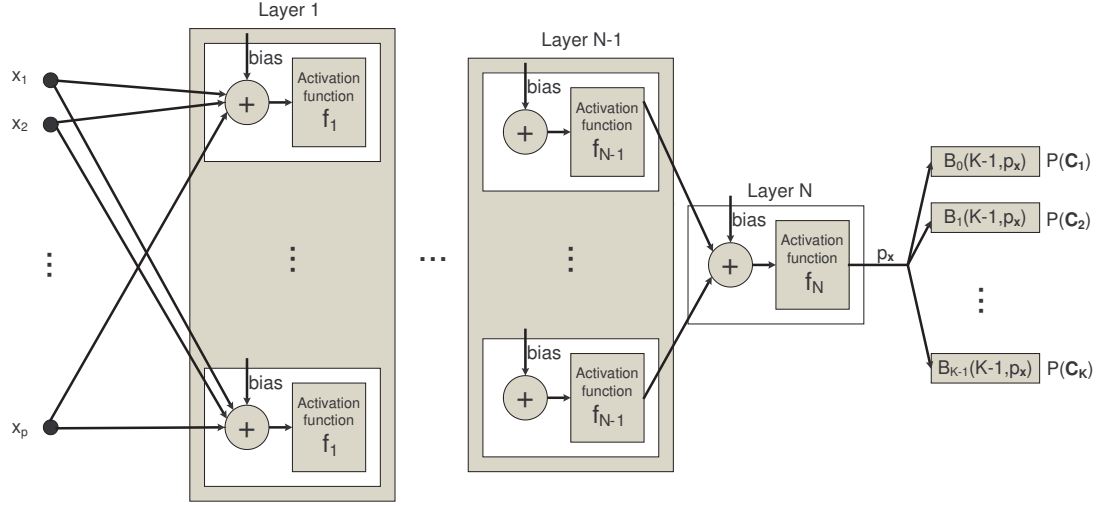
Layer 1

$x_1$

$x_2$

⋮

$x_p$

bias

+

Activation function $f_1$

⋮

bias

+

Activation function $f_1$

…

Layer N-1

bias

+

Activation function $f_{N-1}$

⋮

bias

+

Activation function $f_{N-1}$

Layer N

bias

+

Activation function $f_N$

$p_x$

$B_0(K-1,p_x)$ $P(C_1)$

$B_1(K-1,p_x)$ $P(C_2)$

⋮

$B_{K-1}(K-1,p_x)$ $P(C_K)$